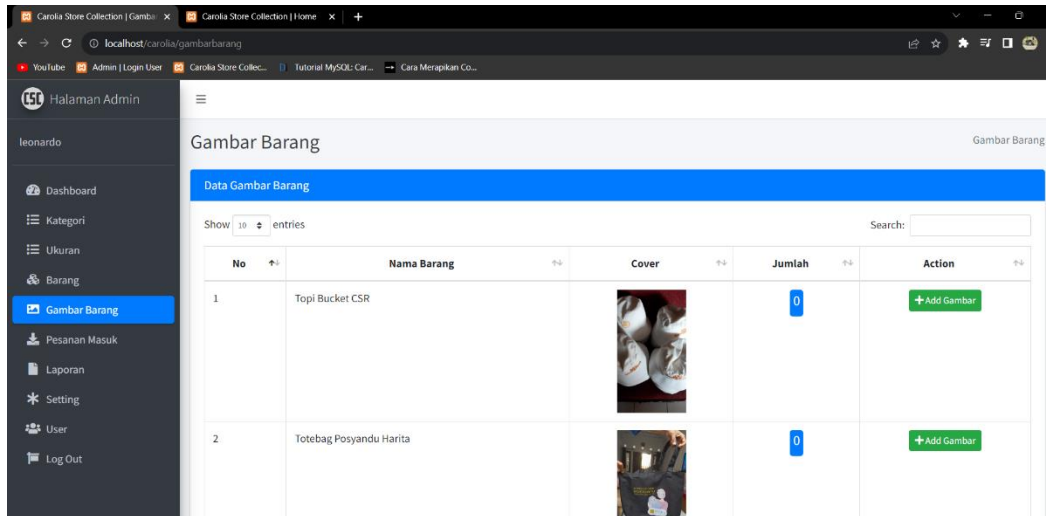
Carolia Store Collection | Gamba ×
Carolia Store Collection | Home ×
+
localhost/carolia/gambarbarang
YouTube
Admin | Login User
Carolia Store Collec...
Tutorial MySQL: Car...
Cara Merapikan Co...

CSC Halaman Admin
leonardo
Dashboard
Kategori
Ukuran
Barang
Gambar Barang
Pesanan Masuk
Laporan
Setting
User
Log Out

Gambar Barang
Gambar Barang

Data Gambar Barang

Show 10 entries
Search:

| No | Nama Barang | Cover | Jumlah | Action |
|---|---|---|---|---|
| 1 | Topi Bucket CSR | | 0 | +Add Gambar |
| 2 | Totebag Posyandu Harita | | 0 | +Add Gambar |